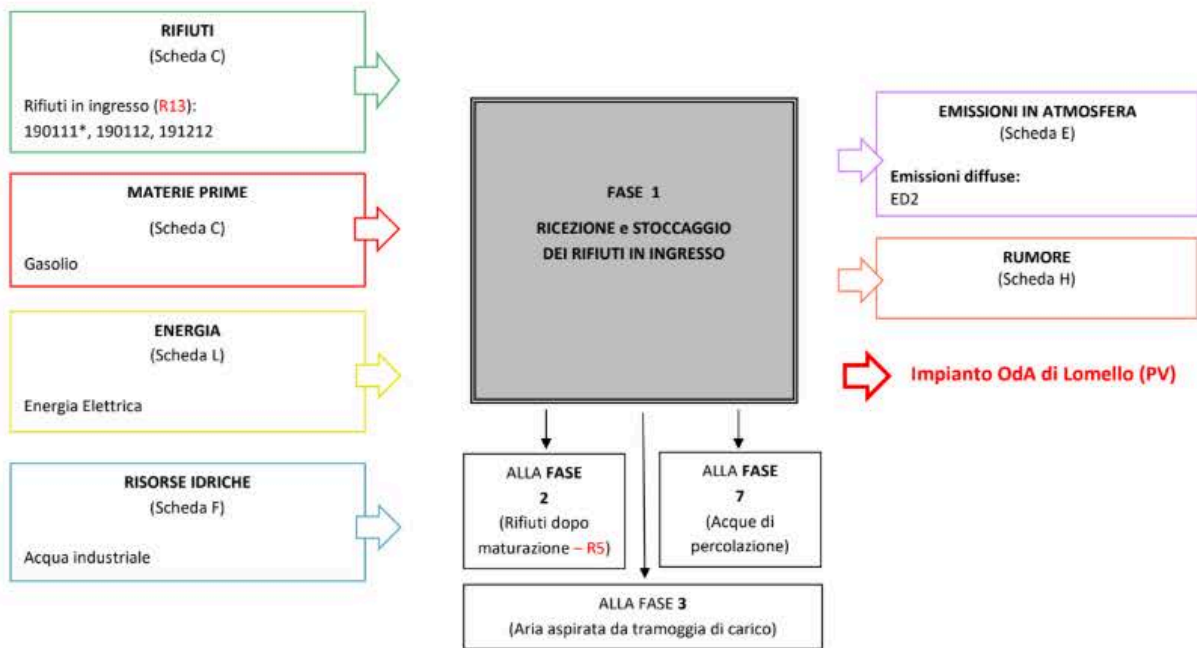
RIFIUTI
(Scheda C)

Rifiuti in ingresso (R13):
190111*, 190112, 191212

MATERIE PRIME
(Scheda C)

Gasolio

ENERGIA
(Scheda L)

Energia Elettrica

RISORSE IDRICHE
(Scheda F)

Acqua industriale

FASE 1

RICEZIONE e STOCCAGGIO DEI RIFIUTI IN INGRESSO

ALLA FASE 2
(Rifiuti dopo maturazione – R5)

ALLA FASE 7
(Acque di percolazione)

ALLA FASE 3
(Aria aspirata da tramoggia di carico)

EMISSIONI IN ATMOSFERA
(Scheda E)

Emissioni diffuse:
ED2

RUMORE
(Scheda H)

Impianto OdA di Lomello (PV)